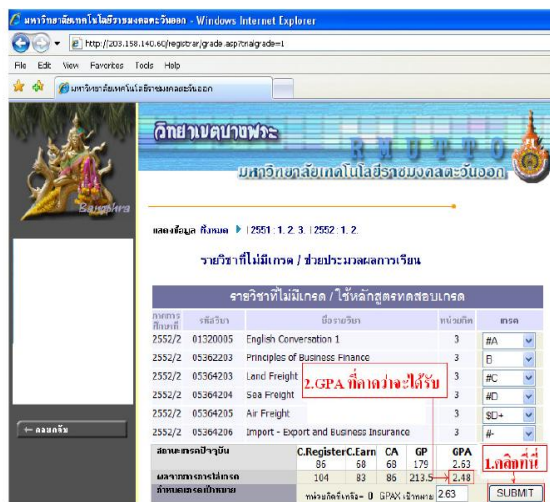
มหาวิทยาลัยเทคโนโลยีราชมงคลตะวันออก - Windows Internet Explorer

http://203.158.140.60/registrar/grade.asp?tnaigrade=1

File Edit View Favorites Tools Help

มหาวิทยาลัยเทคโนโลยีราชมงคลตะวันออก

วิทยาเขตบางพระ

R M U T T O

มหาวิทยาลัยเทคโนโลยีราชมงคลตะวันออก

Bangphra

แสดงข้อมูล ทั้งหมด | 2551 : 1, 2, 3, | 2552 : 1, 2,

รายวิชาที่ไม่มีเกรด / ช่วยประมวลผลการเรียน

รายวิชาที่ไม่มีเกรด / ใช้หลักสูตรทดสอบเกรด

| ภาคการศึกษาที่ | รหัสวิชา | ชื่อรายวิชา | หน่วยกิต | เกรด |
|---|---|---|---|---|
| 2552/2 | 01320005 | English Conversation 1 | 3 | #A |
| 2552/2 | 05362203 | Principles of Business Finance | 3 | B |
| 2552/2 | 05364203 | Land Freight | 3 | #C |
| 2552/2 | 05364204 | Sea Freight | 3 | #D |
| 2552/2 | 05364205 | Air Freight | 3 | $D+ |
| 2552/2 | 05364206 | Import - Export and Business Insurance | 3 | #- |

2.GPA ที่คาดว่าจะได้รับ

← ถอยกลับ

| | C.Register | C.Earn | CA | GP | GPA |
|---|---|---|---|---|---|
| สถานะเกรดปัจจุบัน | 86 | 68 | 68 | 179 | 2.63 |
| ผลการทดสอบเกรด | 104 | 83 | 86 | 213.5 | 2.48 |

กำหนดเกรดเป้าหมาย หน่วยกิตที่เหลือ = 0 GPAX เป้าหมาย 2.63

1.คลิกที่นี่

SUBMIT